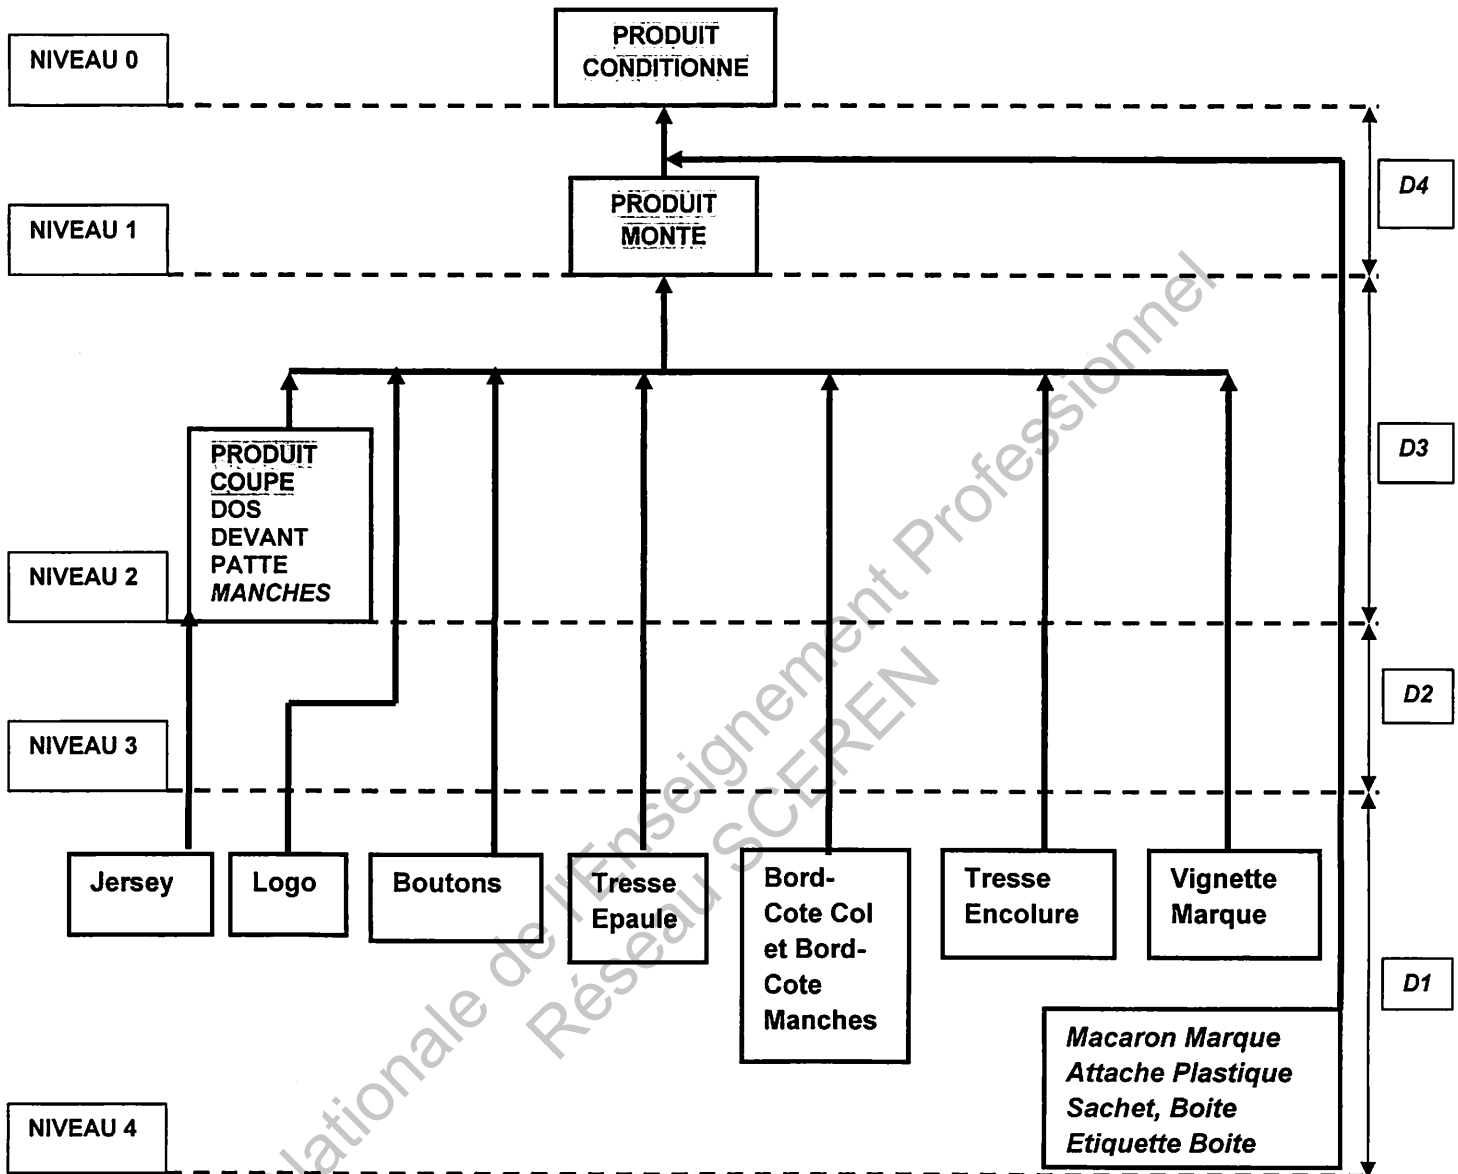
NIVEAU 0

PRODUIT CONDITIONNE

D4

NIVEAU 1

PRODUIT MONTE

D3

PRODUIT COUPE
DOS
DEVANT
PATTE
*MANCHES*

NIVEAU 2

D2

NIVEAU 3

Jersey

Logo

Boutons

Tresse Epaule

Bord-Cote Col et Bord-Cote Manches

Tresse Encolure

Vignette Marque

D1

*Macaron Marque*
*Attache Plastique*
*Sachet, Boite*
*Etiquette Boite*

NIVEAU 4

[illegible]ationale de l'Enseignement Professionnel
Réseau SCEREN